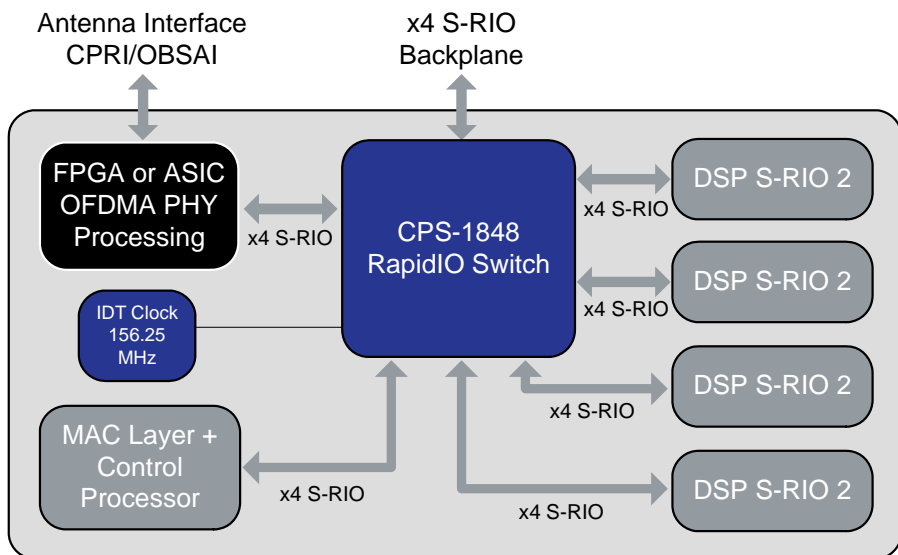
Antenna Interface
CPRI/OBSAI

x4 S-RIO
Backplane

FPGA or ASIC
OFDMA PHY
Processing

x4 S-RIO

CPS-1848
RapidIO Switch

x4 S-RIO

DSP S-RIO 2

x4 S-RIO

DSP S-RIO 2

IDT Clock
156.25
MHz

x4 S-RIO

DSP S-RIO 2

MAC Layer +
Control
Processor

x4 S-RIO

x4 S-RIO

DSP S-RIO 2